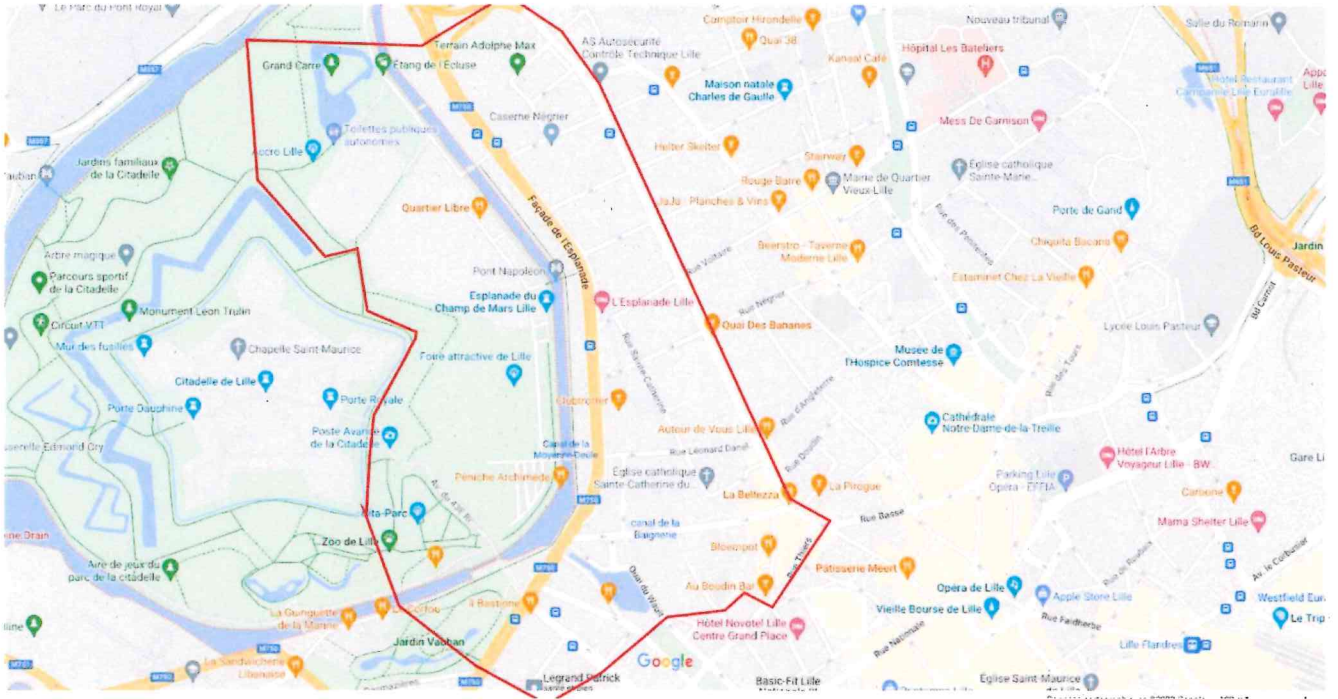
Le Parc du Pont Royal
Comptoir Hirondelle
Nouveau tribunal
Salle du Romarin
Terrain Adolphe Max
AS Autosécurité Contrôle Technique Lille
Quai 38
Hôpital Les Bateliers
Grand Carré
Etang de l'Ecluse
Maison natale Charles de Gaulle
Kanal Café
Hôtel Restaurant Campanile Lille Euralille
M757
M750
M651
Caserne Négrier
Mess De Garnison
Toilettes publiques autonomes
Accro Lille
Helter Skelter
Stairway
Jardins familiaux de la Citadelle
Rouge Barre
Mairie de Quartier Vieux-Lille
Église catholique Sainte-Marie...
Quartier Libre
JaJa - Planches & Vins
Porte de Gand
Façade de l'Esplanade
Rue Voltaire
Beerstro - Taverne Moderne Lille
Chiquita Bacana
Arbre magique
Jardin
Bd Louis Pasteur
Parcours sportif de la Citadelle
Pont Napoléon
Estaminet Chez La Vieille
Rue Négrier
Esplanade du Champ de Mars Lille
L'Esplanade Lille
Monument Léon Trulin
Circuit VTT
Quai Des Bananes
Lycée Louis Pasteur
Bd Carnot
Mur des fusillés
Chapelle Saint-Maurice
Foire attractive de Lille
Musée de l'Hospice Comtesse
Rue Sainte-Catherine
Rue d'Angleterre
Citadelle de Lille
Porte Dauphine
Porte Royale
Ouiprimer
Autour de Vous Lille
Cathédrale Notre-Dame-de-la-Treille
Passerelle Edmond Cry
Poste Avancé de la Citadelle
Canal de la Moyenne-Deûle
Rue Léonard Danel
Rue Doudin
Hôtel l'Arbre Voyageur Lille - BW
Gare Li
Église catholique Sainte-Catherine du...
Parking Lille Opéra - EFFIA
Péniche Archimède
La Bellezza
La Pirogue
Carbone
Av. du 43e RI
Vita-Parc
M750
Rue Basse
Reine Drain
Zoo de Lille
canal de la Baignerie
Mama Shelter Lille
Bloempot
Rue Thiers
Pâtisserie Meert
Av. le Corbusier
Aire de jeux du parc de la citadelle
M750
Quai du Wault
Au Boudin Bar
Opéra de Lille
Apple Store Lille
Westfield Eura
Le Trip
La Guinguette de la Marine
Le Bastion
Hôtel Novotel Lille Centre Grand Place
Vieille Bourse de Lille
Rue Faidherbe
Jardin Vauban
Rue Nationale
Lille Flandres
Google
La Sandwicherie Lillenoise
Legrand Patrick
Basic-Fit Lille
Église Saint-Maurice